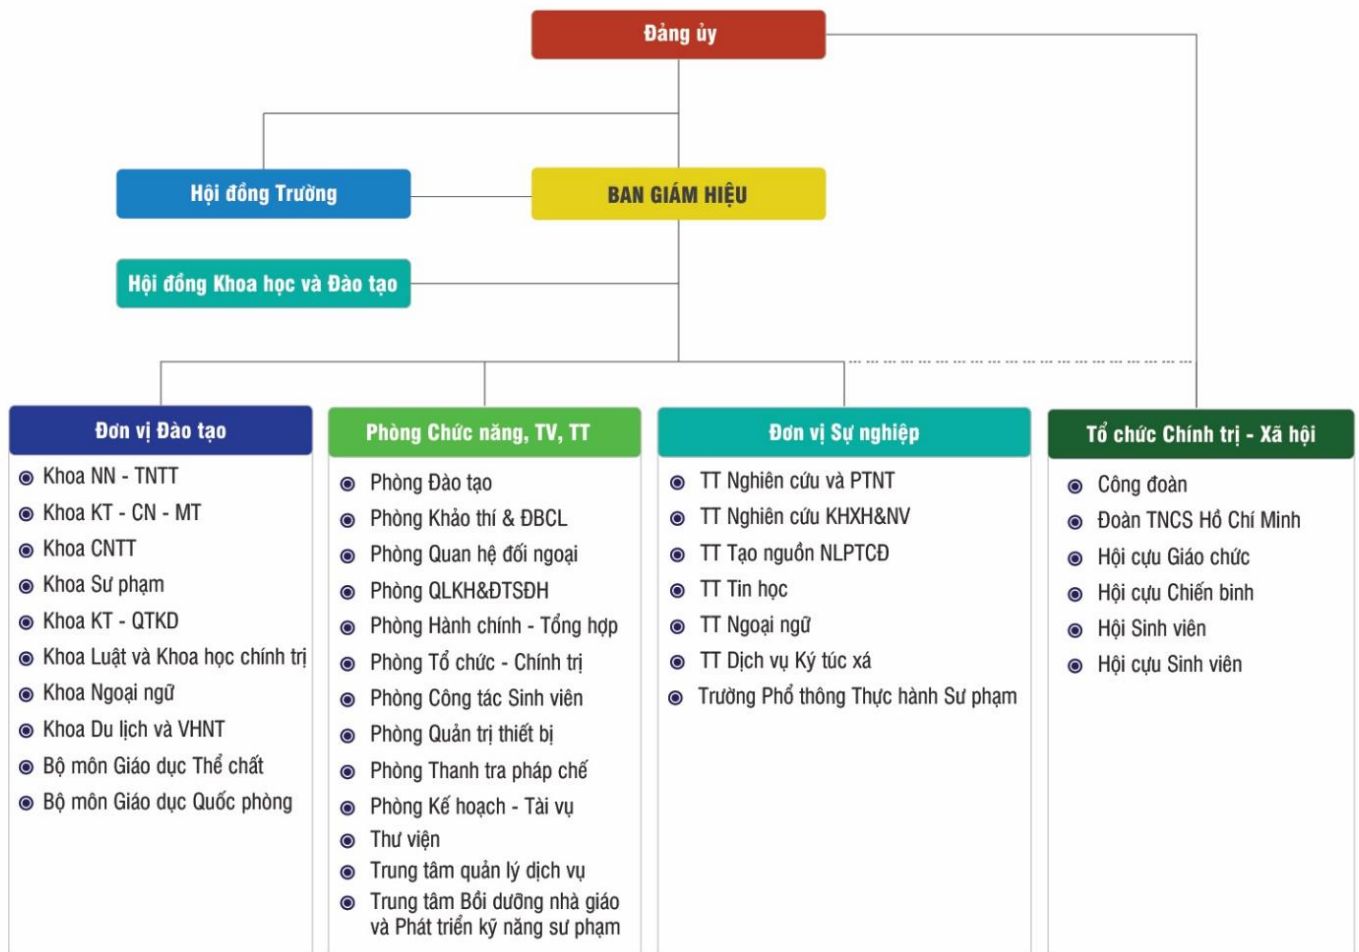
Đảng ủy

Hội đồng Trường

BAN GIÁM HIỆU

Hội đồng Khoa học và Đào tạo

Đơn vị Đào tạo
- Khoa NN - TNTT
- Khoa KT - CN - MT
- Khoa CNTT
- Khoa Sư phạm
- Khoa KT - QTKD
- Khoa Luật và Khoa học chính trị
- Khoa Ngoại ngữ
- Khoa Du lịch và VHNT
- Bộ môn Giáo dục Thể chất
- Bộ môn Giáo dục Quốc phòng

Phòng Chức năng, TV, TT
- Phòng Đào tạo
- Phòng Khảo thí & ĐBCL
- Phòng Quan hệ đối ngoại
- Phòng QLKH&ĐTSĐH
- Phòng Hành chính - Tổng hợp
- Phòng Tổ chức - Chính trị
- Phòng Công tác Sinh viên
- Phòng Quản trị thiết bị
- Phòng Thanh tra pháp chế
- Phòng Kế hoạch - Tài vụ
- Thư viện
- Trung tâm quản lý dịch vụ
- Trung tâm Bồi dưỡng nhà giáo và Phát triển kỹ năng sư phạm

Đơn vị Sự nghiệp
- TT Nghiên cứu và PTNT
- TT Nghiên cứu KHXH&NV
- TT Tạo nguồn NLPTCĐ
- TT Tin học
- TT Ngoại ngữ
- TT Dịch vụ Ký túc xá
- Trường Phổ thông Thực hành Sư phạm

Tổ chức Chính trị - Xã hội
- Công đoàn
- Đoàn TNCS Hồ Chí Minh
- Hội cựu Giáo chức
- Hội cựu Chiến binh
- Hội Sinh viên
- Hội cựu Sinh viên